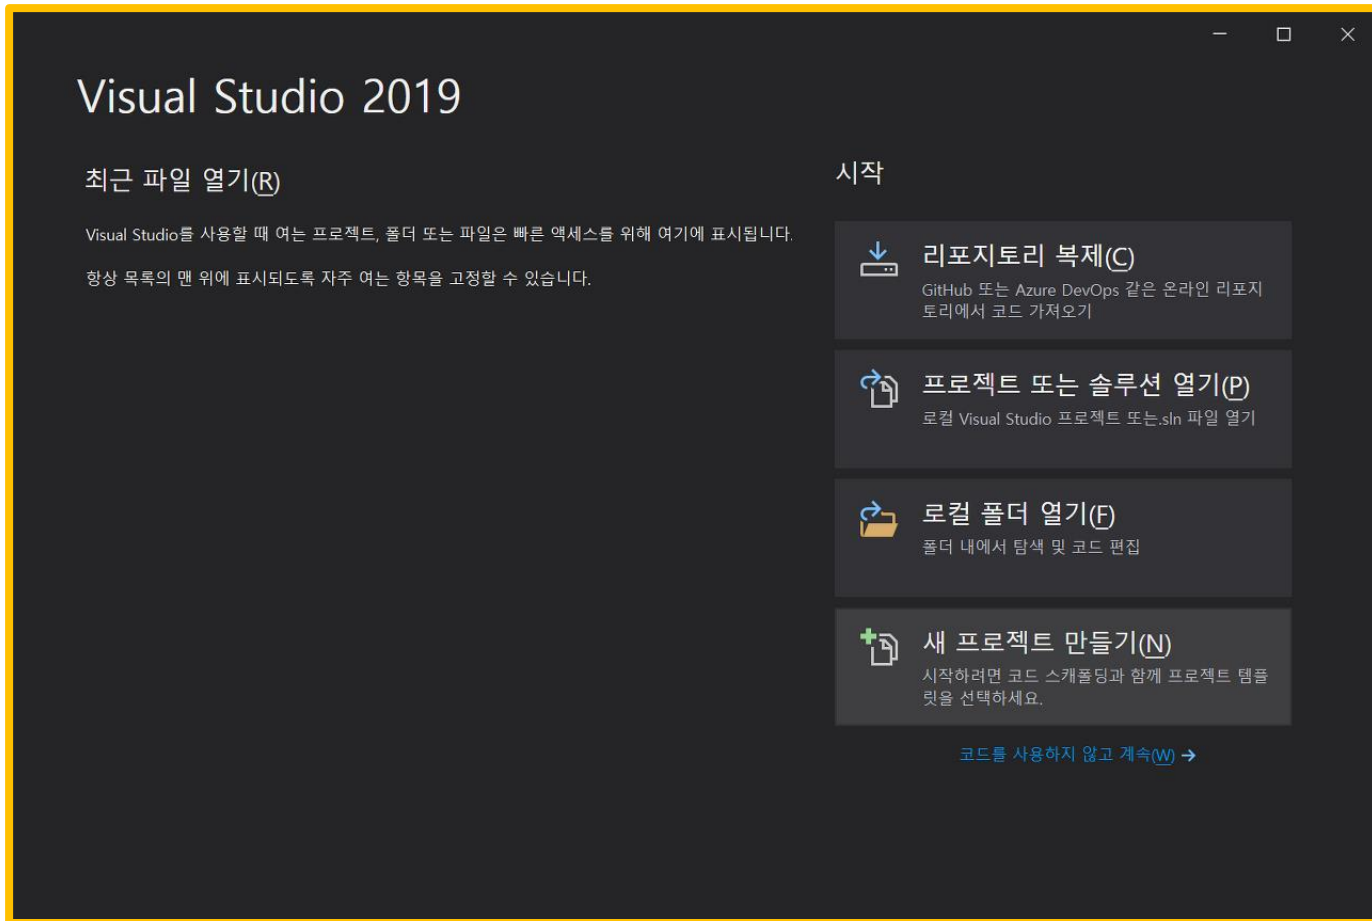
Visual Studio 2019

최근 파일 열기(R)

Visual Studio를 사용할 때 여는 프로젝트, 폴더 또는 파일은 빠른 액세스를 위해 여기에 표시됩니다.

항상 목록의 맨 위에 표시되도록 자주 여는 항목을 고정할 수 있습니다.

시작

리포지토리 복제(C)
GitHub 또는 Azure DevOps 같은 온라인 리포지토리에서 코드 가져오기

프로젝트 또는 솔루션 열기(P)
로컬 Visual Studio 프로젝트 또는.sln 파일 열기

로컬 폴더 열기(F)
폴더 내에서 탐색 및 코드 편집

새 프로젝트 만들기(N)
시작하려면 코드 스캐폴딩과 함께 프로젝트 템플릿을 선택하세요.

코드를 사용하지 않고 계속(W) →